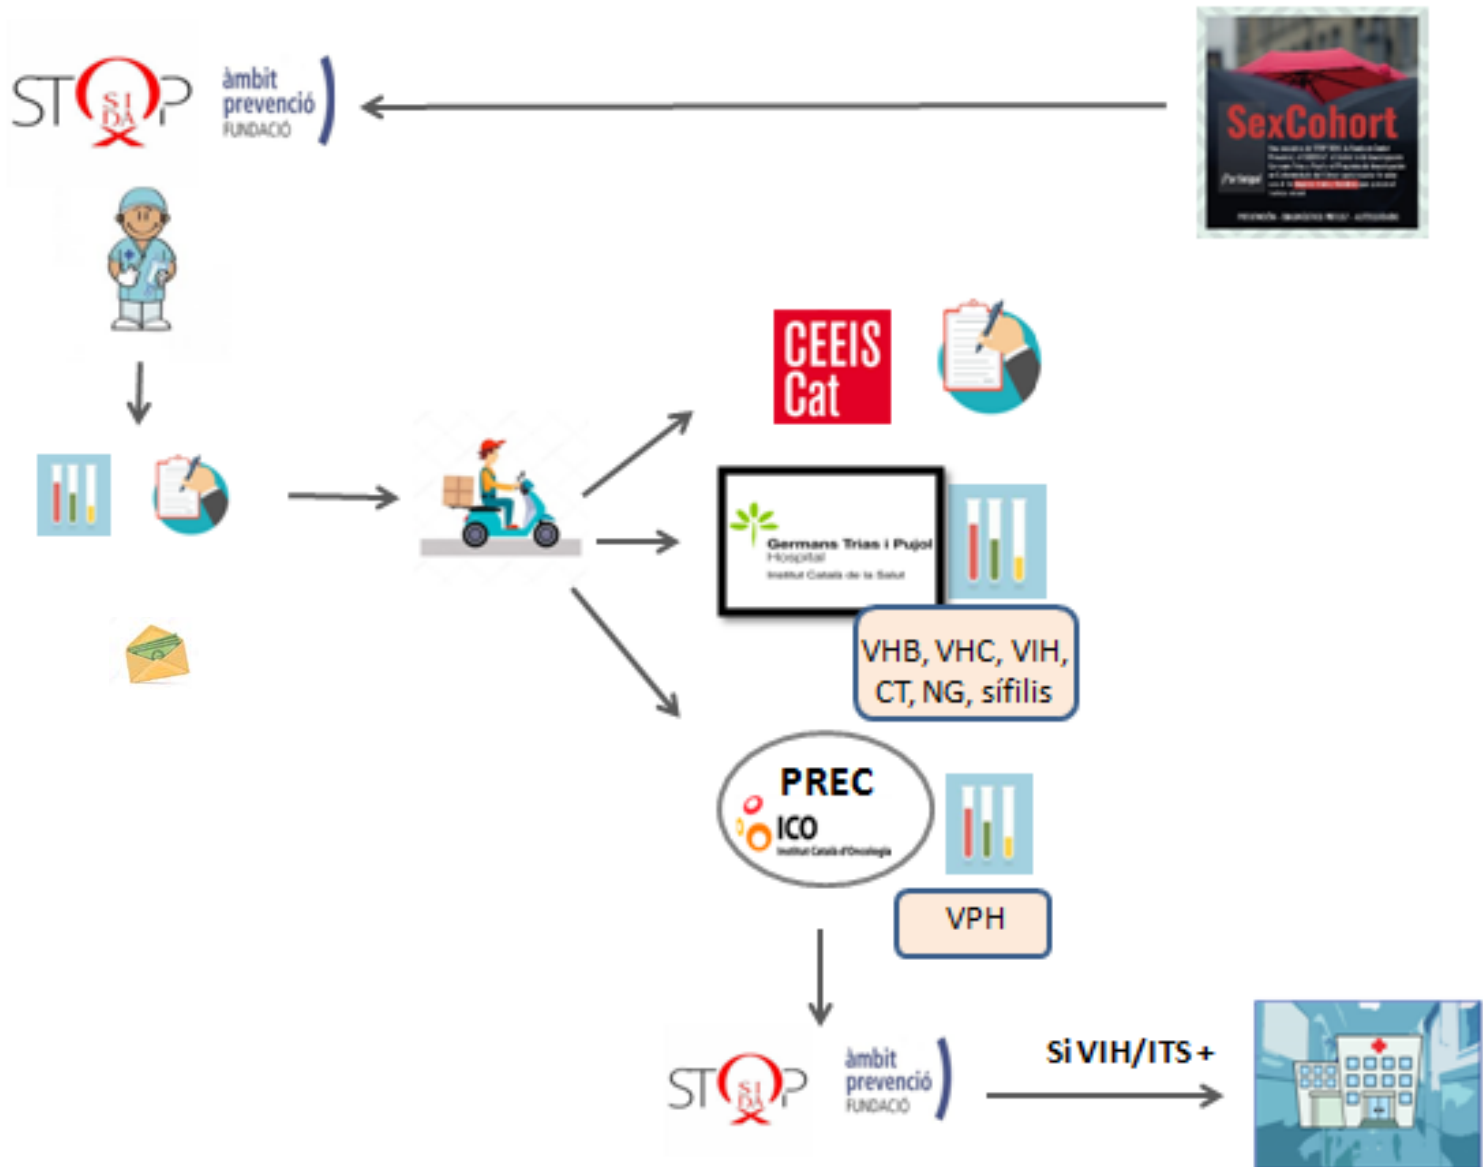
STOP SIDA

àmbit prevenció FUNDACIÓ

SexCohort

CEEIS Cat

Germans Trias i Pujol Hospital
Institut Català de la Salut

VHB, VHC, VIH, CT, NG, sífilis

PREC

ICO
Institut Català d'Oncologia

VPH

STOP SIDA

àmbit prevenció FUNDACIÓ

Si VIH/ITS +